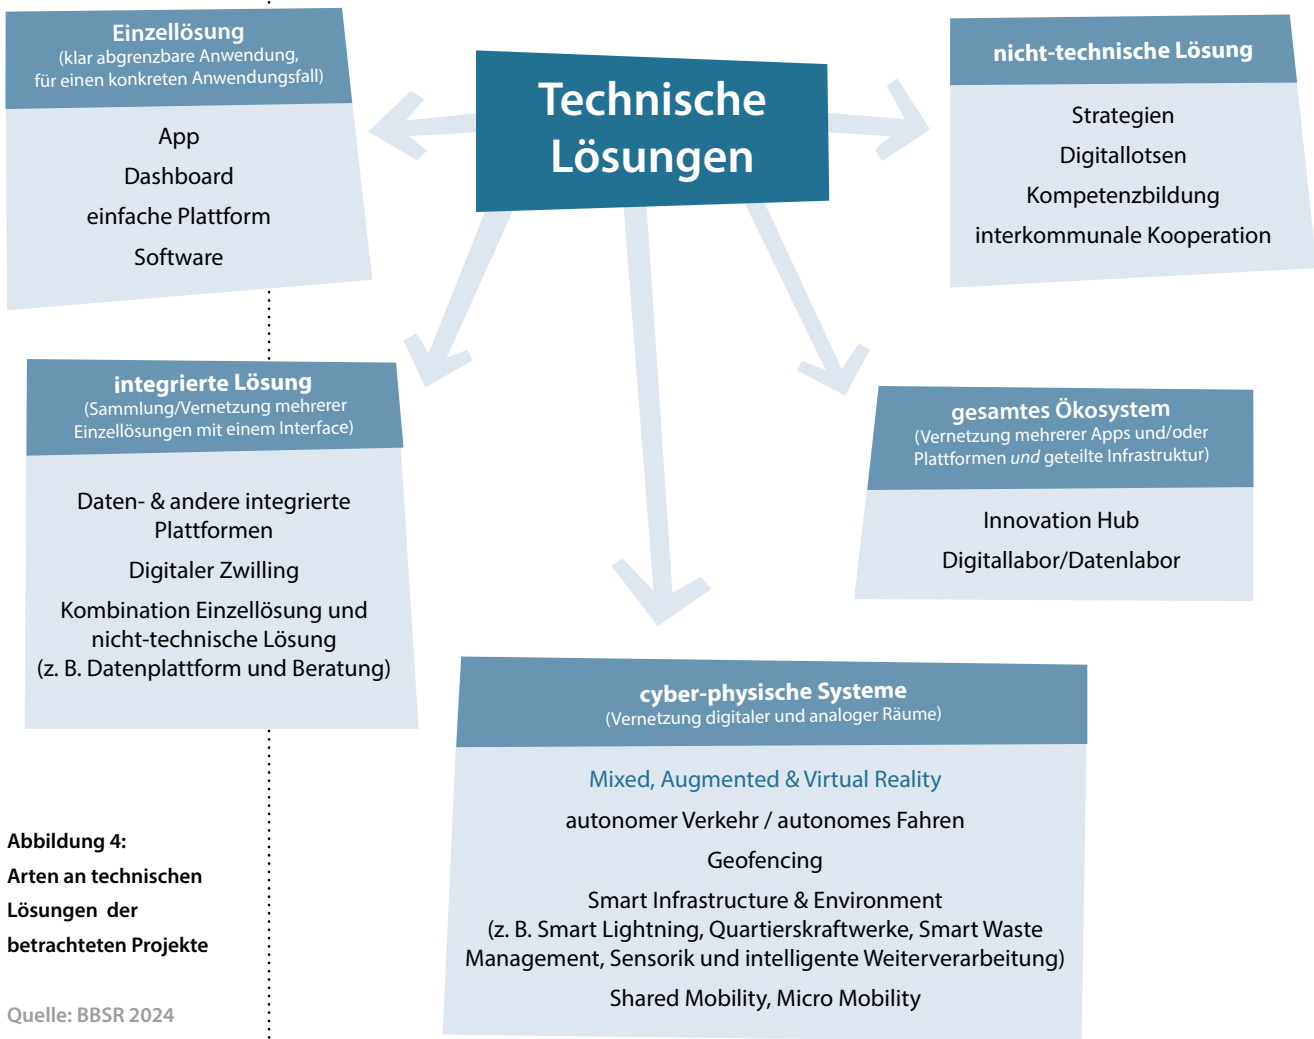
Technische Lösungen

Einzellösung
(klar abgrenzbare Anwendung, für einen konkreten Anwendungsfall)

App

Dashboard

einfache Plattform

Software

nicht-technische Lösung

Strategien

Digitallotsen

Kompetenzbildung

interkommunale Kooperation

integrierte Lösung
(Sammlung/Vernetzung mehrerer Einzellösungen mit einem Interface)

Daten- & andere integrierte Plattformen

Digitaler Zwilling

Kombination Einzellösung und nicht-technische Lösung (z. B. Datenplattform und Beratung)

gesamtes Ökosystem
(Vernetzung mehrerer Apps und/oder Plattformen und geteilte Infrastruktur)

Innovation Hub

Digitallabor/Datenlabor

cyber-physische Systeme
(Vernetzung digitaler und analoger Räume)

Mixed, Augmented & Virtual Reality

autonomer Verkehr / autonomes Fahren

Geofencing

Smart Infrastructure & Environment (z. B. Smart Lightning, Quartierskraftwerke, Smart Waste Management, Sensorik und intelligente Weiterverarbeitung)

Shared Mobility, Micro Mobility

Abbildung 4:
Arten an technischen Lösungen der betrachteten Projekte

Quelle: BBSR 2024